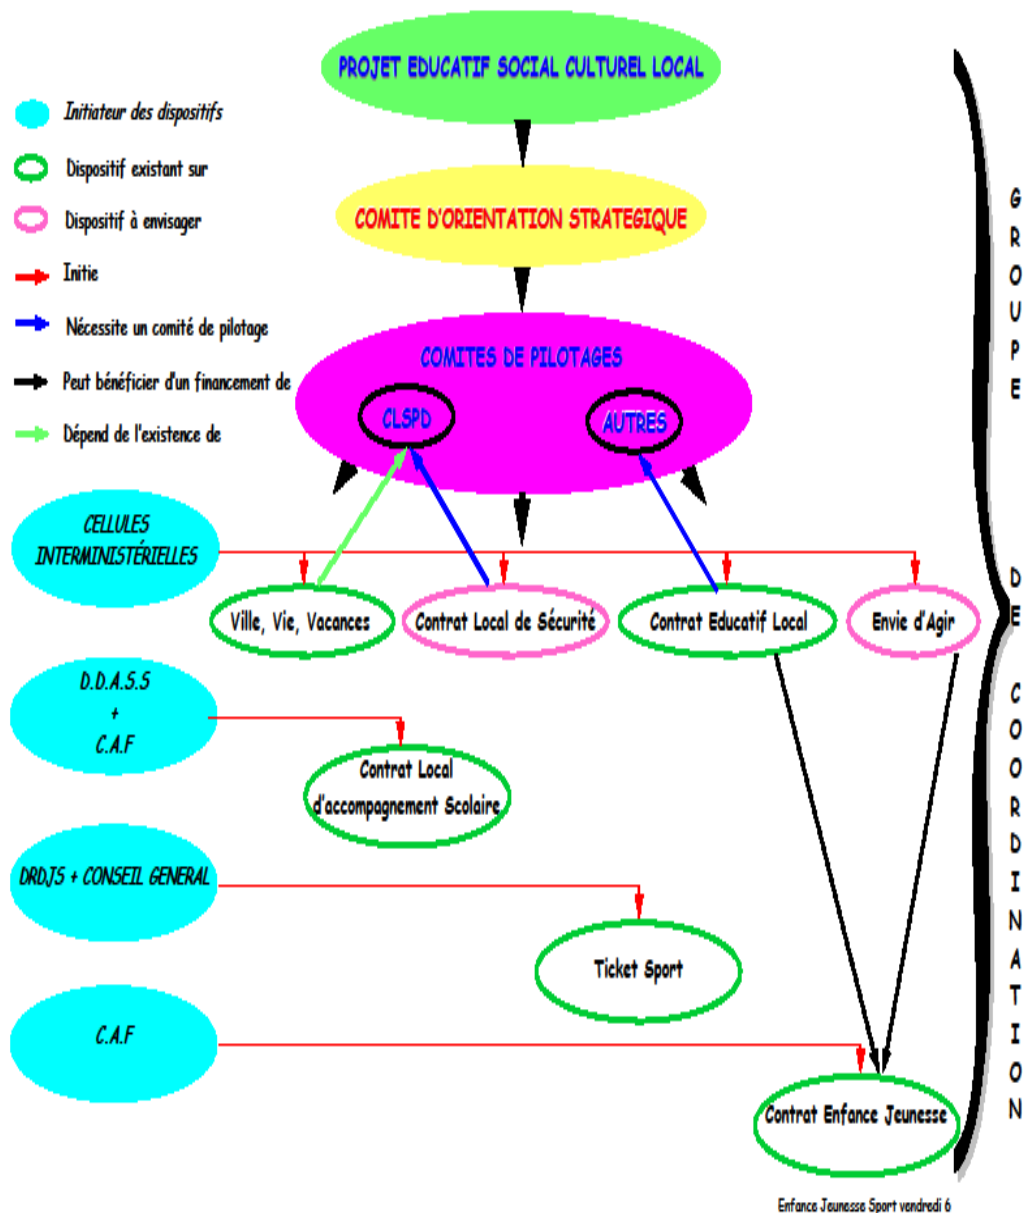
PROJET EDUCATIF SOCIAL CULTUREL LOCAL

Initiateur des dispositifs

Dispositif existant sur

Dispositif à envisager

Initie

Nécessite un comité de pilotage

Peut bénéficier d'un financement de

Dépend de l'existence de

COMITE D'ORIENTATION STRATEGIQUE

COMITES DE PILOTAGES

CLSPD

AUTRES

GROUPE DE COORDINATION

CELLULES INTERMINISTÉRIELLES

Ville, Vie, Vacances

Contrat Local de Sécurité

Contrat Educatif Local

Envie d'Agir

D.D.A.S.S + C.A.F

Contrat Local d'accompagnement Scolaire

DRDJS + CONSEIL GENERAL

Ticket Sport

C.A.F

Contrat Enfance Jeunesse

Enfance Jeunesse Sport vendredi 6